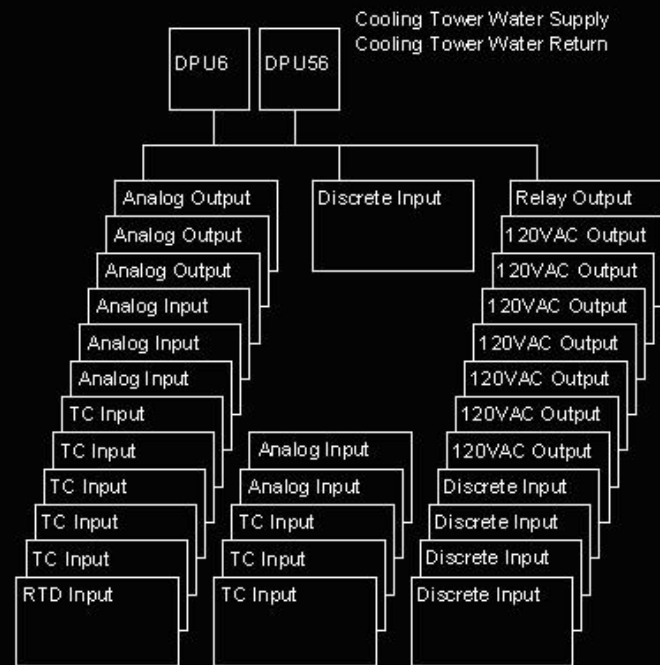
Cooling Tower Water Supply
Cooling Tower Water Return

DPU6

DPU56

Analog Output
Analog Output
Analog Output
Analog Input
Analog Input
Analog Input
TC Input
TC Input
TC Input
TC Input
TC Input
RTD Input

Discrete Input

Analog Input
Analog Input
TC Input
TC Input
TC Input

Relay Output
120VAC Output
120VAC Output
120VAC Output
120VAC Output
120VAC Output
120VAC Output
120VAC Output
Discrete Input
Discrete Input
Discrete Input
Discrete Input